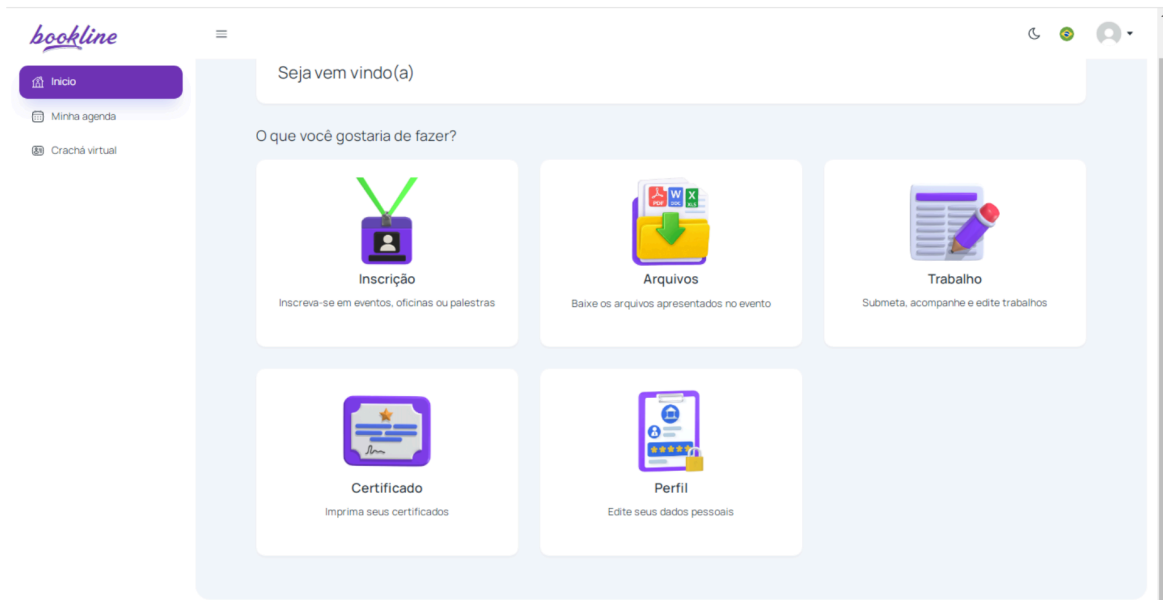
bookline

Inicio
Minha agenda
Crachá virtual

Seja vem vindo(a)

O que você gostaria de fazer?

Inscrição
Inscreva-se em eventos, oficinas ou palestras

PDF W DOC X XLS
Arquivos
Baixe os arquivos apresentados no evento

Trabalho
Submeta, acompanhe e edite trabalhos

Certificado
Imprima seus certificados

Perfil
Edite seus dados pessoais